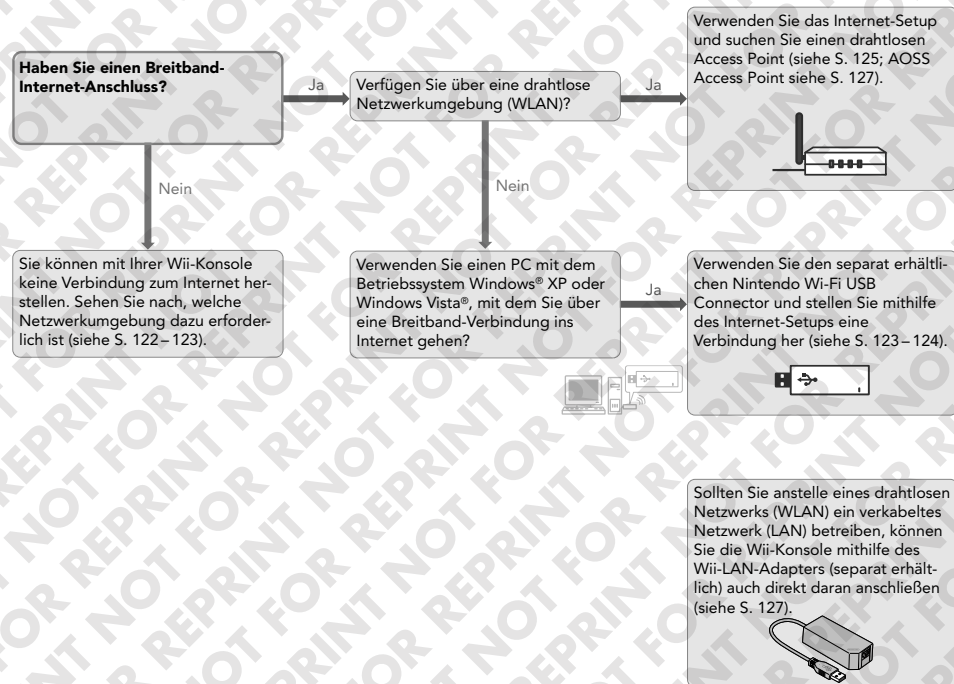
**Haben Sie einen Breitband-Internet-Anschluss?**

Ja

Verfügen Sie über eine drahtlose Netzwerkumgebung (WLAN)?

Ja

Verwenden Sie das Internet-Setup und suchen Sie einen drahtlosen Access Point (siehe S. 125; AOSS Access Point siehe S. 127).

Nein

Nein

Sie können mit Ihrer Wii-Konsole keine Verbindung zum Internet herstellen. Sehen Sie nach, welche Netzwerkumgebung dazu erforderlich ist (siehe S. 122 – 123).

Verwenden Sie einen PC mit dem Betriebssystem Windows® XP oder Windows Vista®, mit dem Sie über eine Breitband-Verbindung ins Internet gehen?

Ja

Verwenden Sie den separat erhältlichen Nintendo Wi-Fi USB Connector und stellen Sie mithilfe des Internet-Setups eine Verbindung her (siehe S. 123 – 124).

Sollten Sie anstelle eines drahtlosen Netzwerks (WLAN) ein verkabeltes Netzwerk (LAN) betreiben, können Sie die Wii-Konsole mithilfe des Wii-LAN-Adapters (separat erhältlich) auch direkt daran anschließen (siehe S. 127).

NOT FOR REPRINT